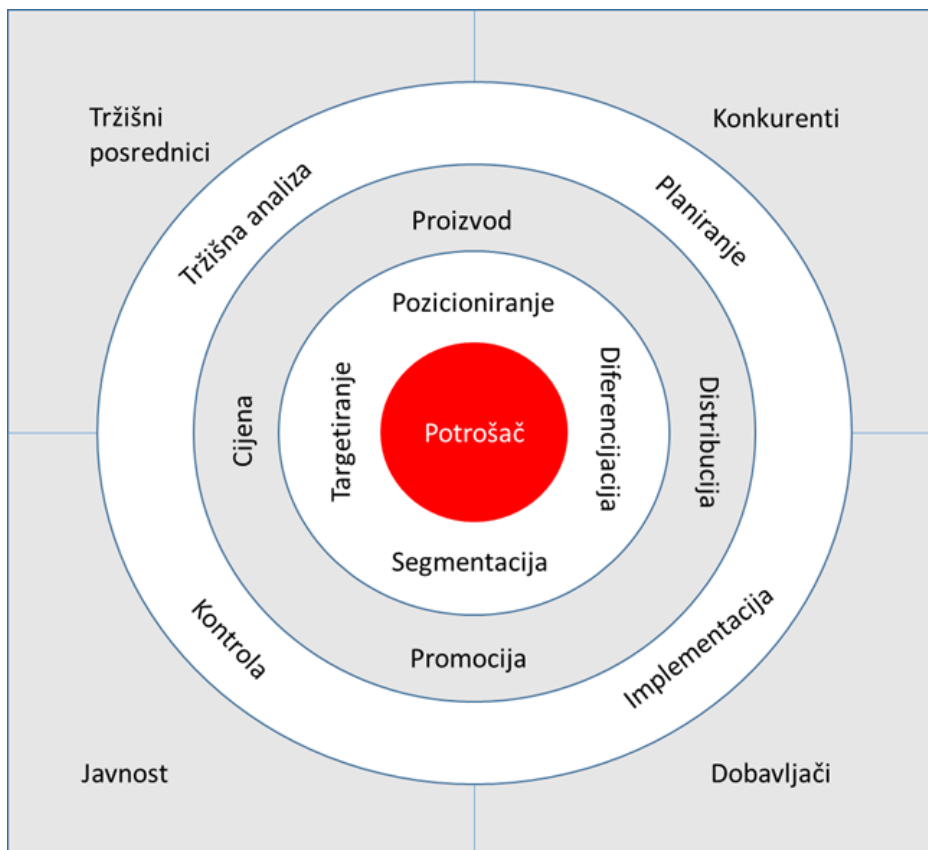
Tržišni posrednici

Konkurenti

Tržišna analiza

Planiranje

Proizvod

Pozicioniranje

Cijena

Targetiranje

Potrošač

Diferencijacija

Distribucija

Segmentacija

Kontrola

Promocija

Implementacija

Javnost

Dobavljači